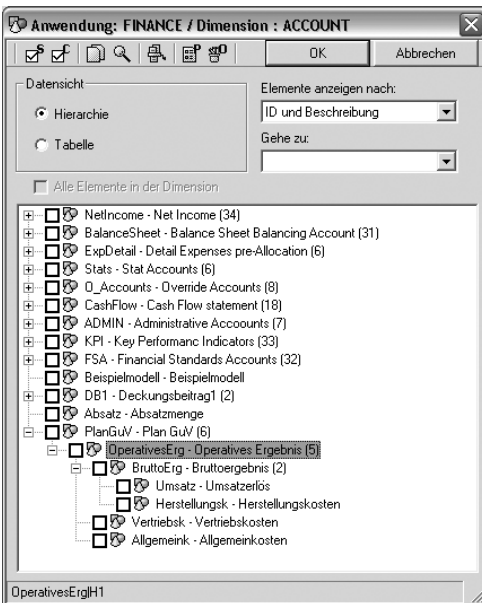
Anwendung: FINANCE / Dimension : ACCOUNT

OK

Abbrechen

Datensicht

Hierarchie

Tabelle

Elemente anzeigen nach:

ID und Beschreibung

Gehe zu:

Alle Elemente in der Dimension

NetIncome - Net Income (34)
BalanceSheet - Balance Sheet Balancing Account (31)
ExpDetail - Detail Expenses pre-Allocation (6)
Stats - Stat Accounts (6)
O_Accounts - Override Accounts (8)
CashFlow - Cash Flow statement (18)
ADMIN - Administrative Accoounts (7)
KPI - Key Performanc Indicators (33)
FSA - Financial Standards Accounts (32)
Beispielmodell - Beispielmodell
DB1 - Deckungsbeitrag1 (2)
Absatz - Absatzmenge
PlanGuV - Plan GuV (6)
OperativesErg - Operatives Ergebnis (5)
BruttoErg - Bruttoergebnis (2)
Umsatz - Umsatzerlös
Herstellungsk - Herstellungskosten
Vertriebsk - Vertriebskosten
Allgemeink - Allgemeinkosten

OperativesErgIH1